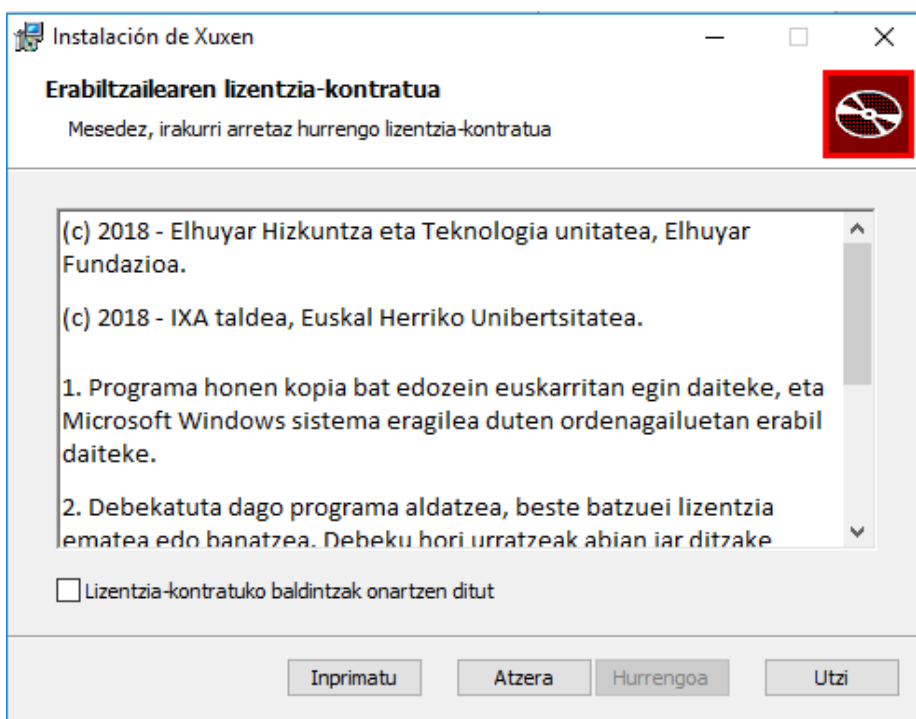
Instalación de Xuxen

Erabiltzailearen lizentzia-kontratua

Mesedez, irakurri arretaz hurrengo lizentzia-kontratua

(c) 2018 - Elhuyar Hizkuntza eta Teknologia unitatea, Elhuyar Fundazioa.

(c) 2018 - IXA taldea, Euskal Herriko Unibertsitatea.

1. Programa honen kopia bat edozein euskarritan egin daiteke, eta Microsoft Windows sistema eragilea duten ordenagailuetan erabil daiteke.

2. Debekatuta dago programa aldatzea, beste batzuei lizentzia ematea edo banatzea. Debeku hori urratzeak abian jar ditzake

Lizentzia-kontratuko baldintzak onartzen ditut

Inprimatu | Atzera | Hurrengoa | Utzi